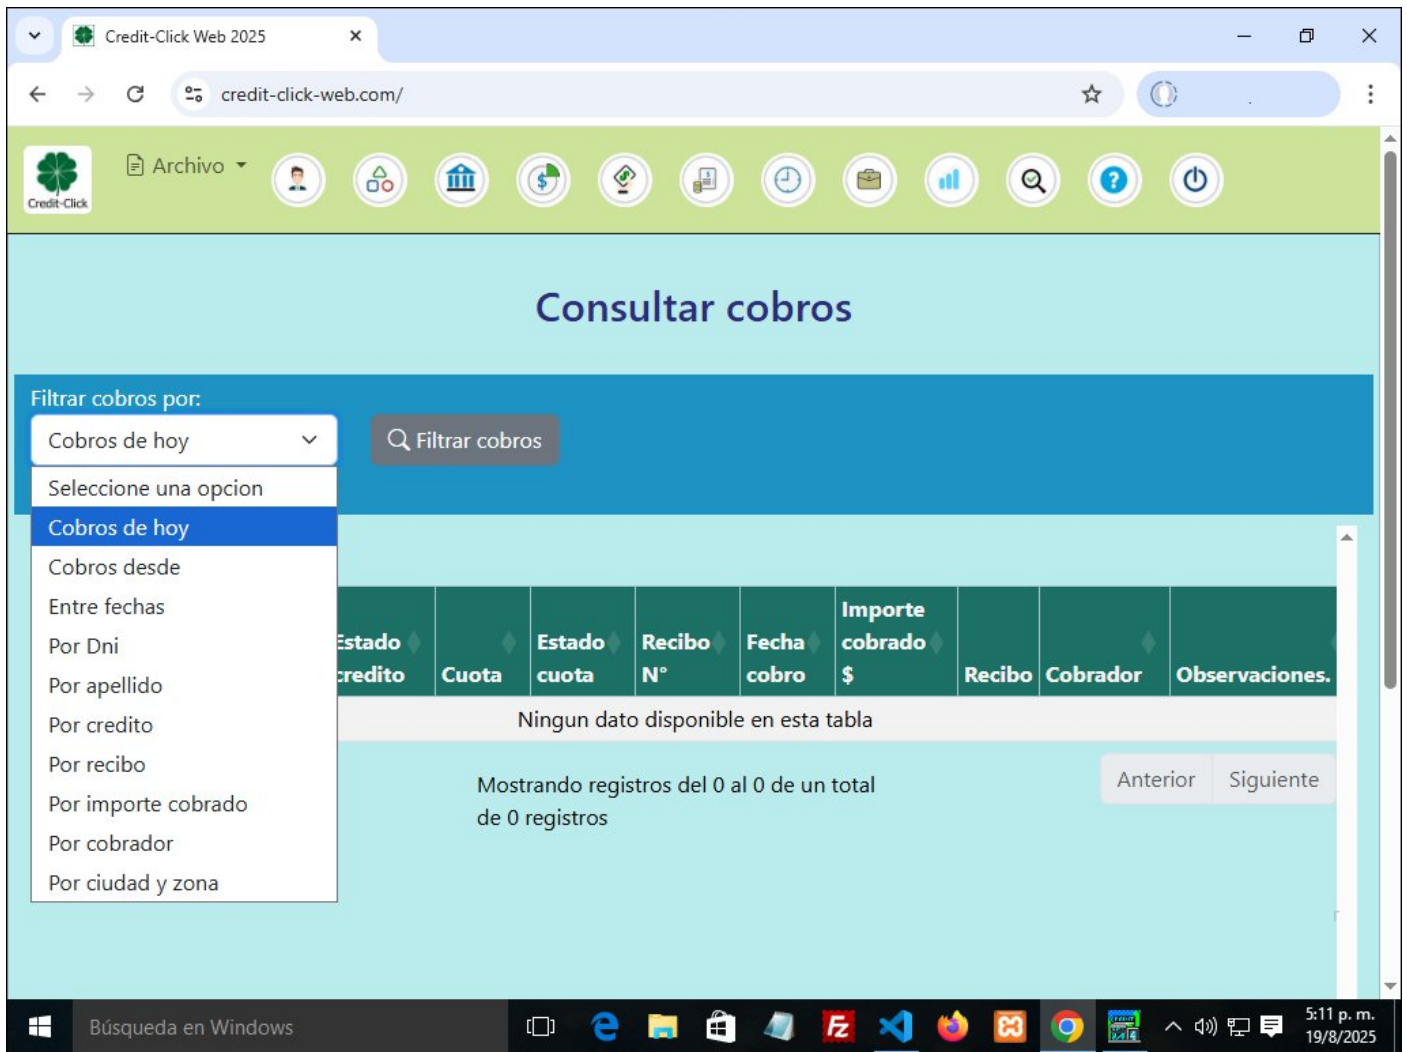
Credit-Click Web 2025

credit-click-web.com/

Credit-Click

Archivo

Consultar cobros

Filtrar cobros por:

Cobros de hoy

Filtrar cobros

Seleccione una opcion
Cobros de hoy
Cobros desde
Entre fechas
Por Dni
Por apellido
Por credito
Por recibo
Por importe cobrado
Por cobrador
Por ciudad y zona

| Estado credito | Cuota | Estado cuota | Recibo N° | Fecha cobro | Importe cobrado $ | Recibo | Cobrador | Observaciones. |
|---|---|---|---|---|---|---|---|---|
| Ningun dato disponible en esta tabla | | | | | | | | |

Mostrando registros del 0 al 0 de un total de 0 registros

Anterior Siguiente

Búsqueda en Windows

5:11 p. m.
19/8/2025